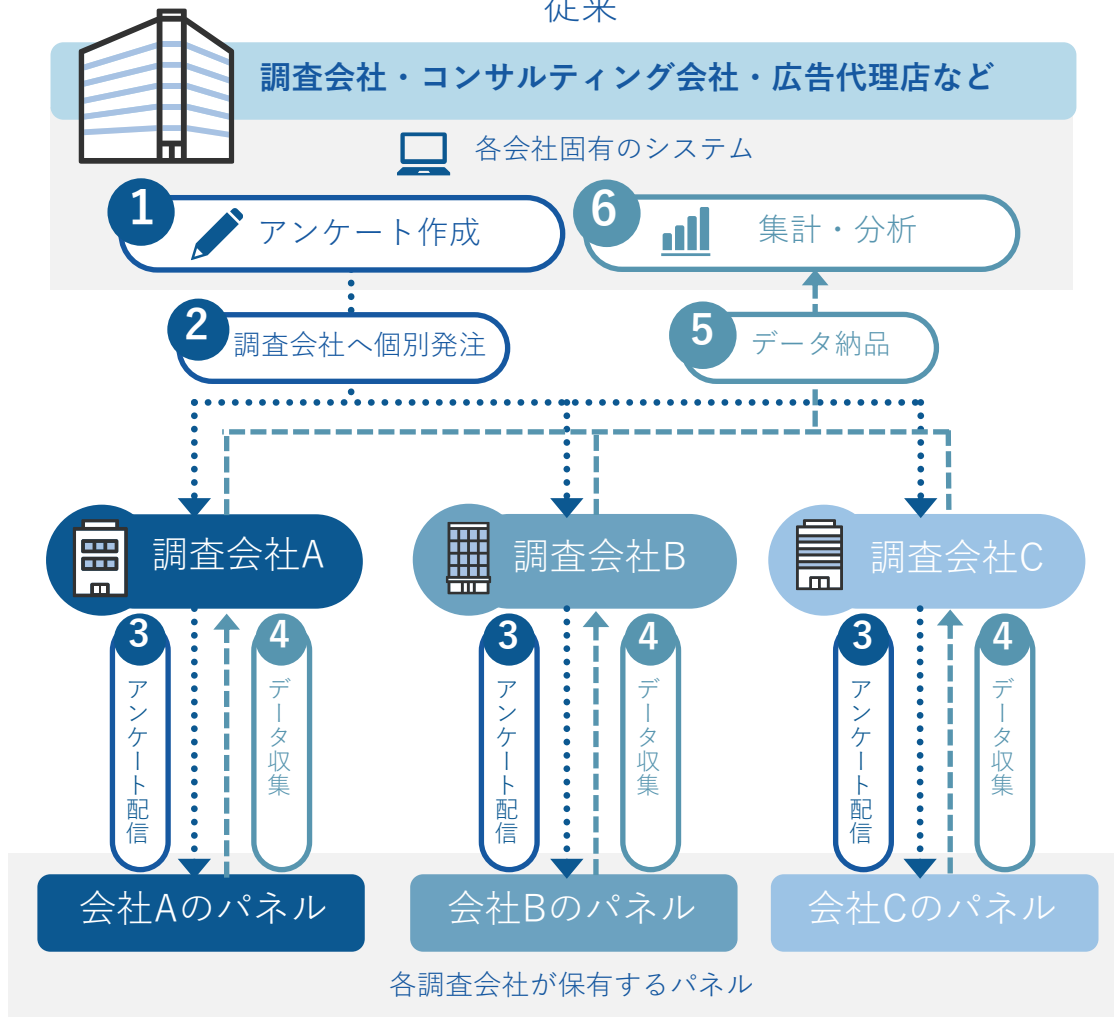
従来

調査会社・コンサルティング会社・広告代理店など

各会社固有のシステム

1 アンケート作成

6 集計・分析

2 調査会社へ個別発注

5 データ納品

調査会社A

調査会社B

調査会社C

3 アンケート配信

4 データ収集

3 アンケート配信

4 データ収集

3 アンケート配信

4 データ収集

会社Aのパネル

会社Bのパネル

会社Cのパネル

各調査会社が保有するパネル